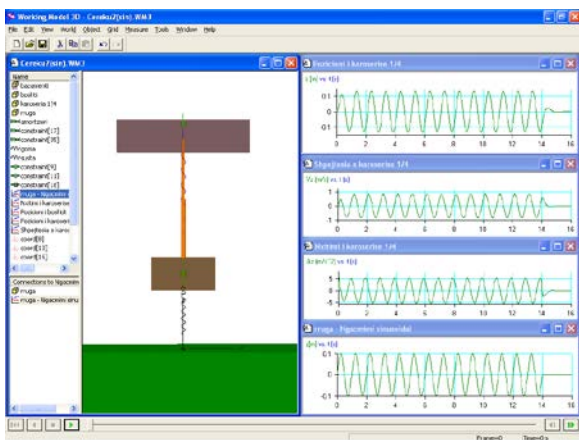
Working Model 3D - Cereku2(sin).WM3

File Edit View World Object Grid Measure Tools Window Help

Cereku2(sin).WM3

Name
karoseri
bosht
karoseria 1/4
rruga
constraint[17]
constraint[18]
rrgosa
constraint[9]
constraint[10]
constraint[14]
rruga - Ngacmim
Pozicioni i karoserise
Pozicioni i boshtit
Pozicioni i karoserise
Shpejtesia e karoserise
coord[8]
coord[13]
coord[16]

Connections to Ngacmim
rruga
rruga - Ngacmim sinu

Pozicioni i karoserise 1/4
z [m] vs. t [s]
0.1
0
-0.1
0 2 4 6 8 10 12 14 16

Shpejtesia e karoserise 1/4
Vz [m/s] vs. t [s]
1
0
-1
0 2 4 6 8 10 12 14 16

Nxitimi i karoserise 1/4
Az [m/s^2] vs. t [s]
5
0
-5
0 2 4 6 8 10 12 14 16

rruga - Ngacmimi sinusoidal
z [m] vs. t [s]
0.1
0
-0.1
0 2 4 6 8 10 12 14 16

Frame=0 Time=0 s